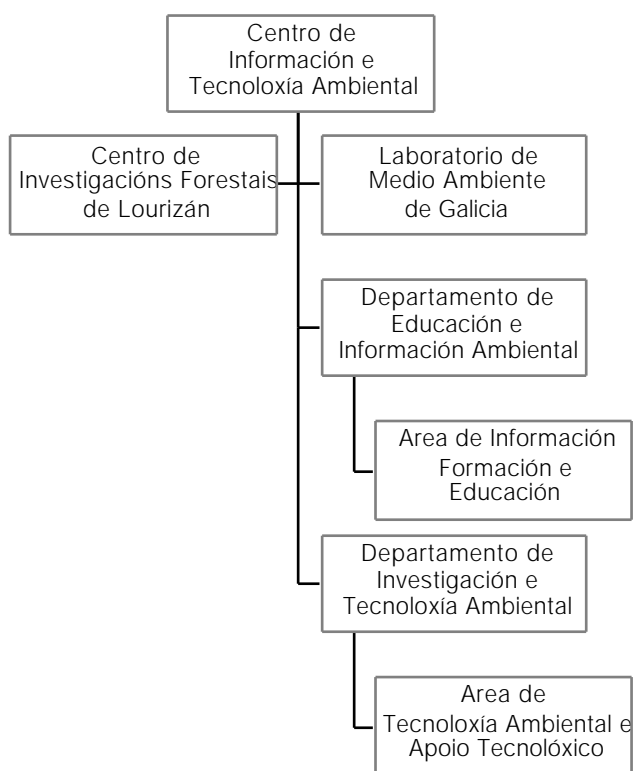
Centro de Información e Tecnoloxía Ambiental

Centro de Investigacións Forestais de Lourizán

Laboratorio de Medio Ambiente de Galicia

Departamento de Educación e Información Ambiental

Area de Información Formación e Educación

Departamento de Investigación e Tecnoloxía Ambiental

Area de Tecnoloxía Ambiental e Apoio Tecnolóxico